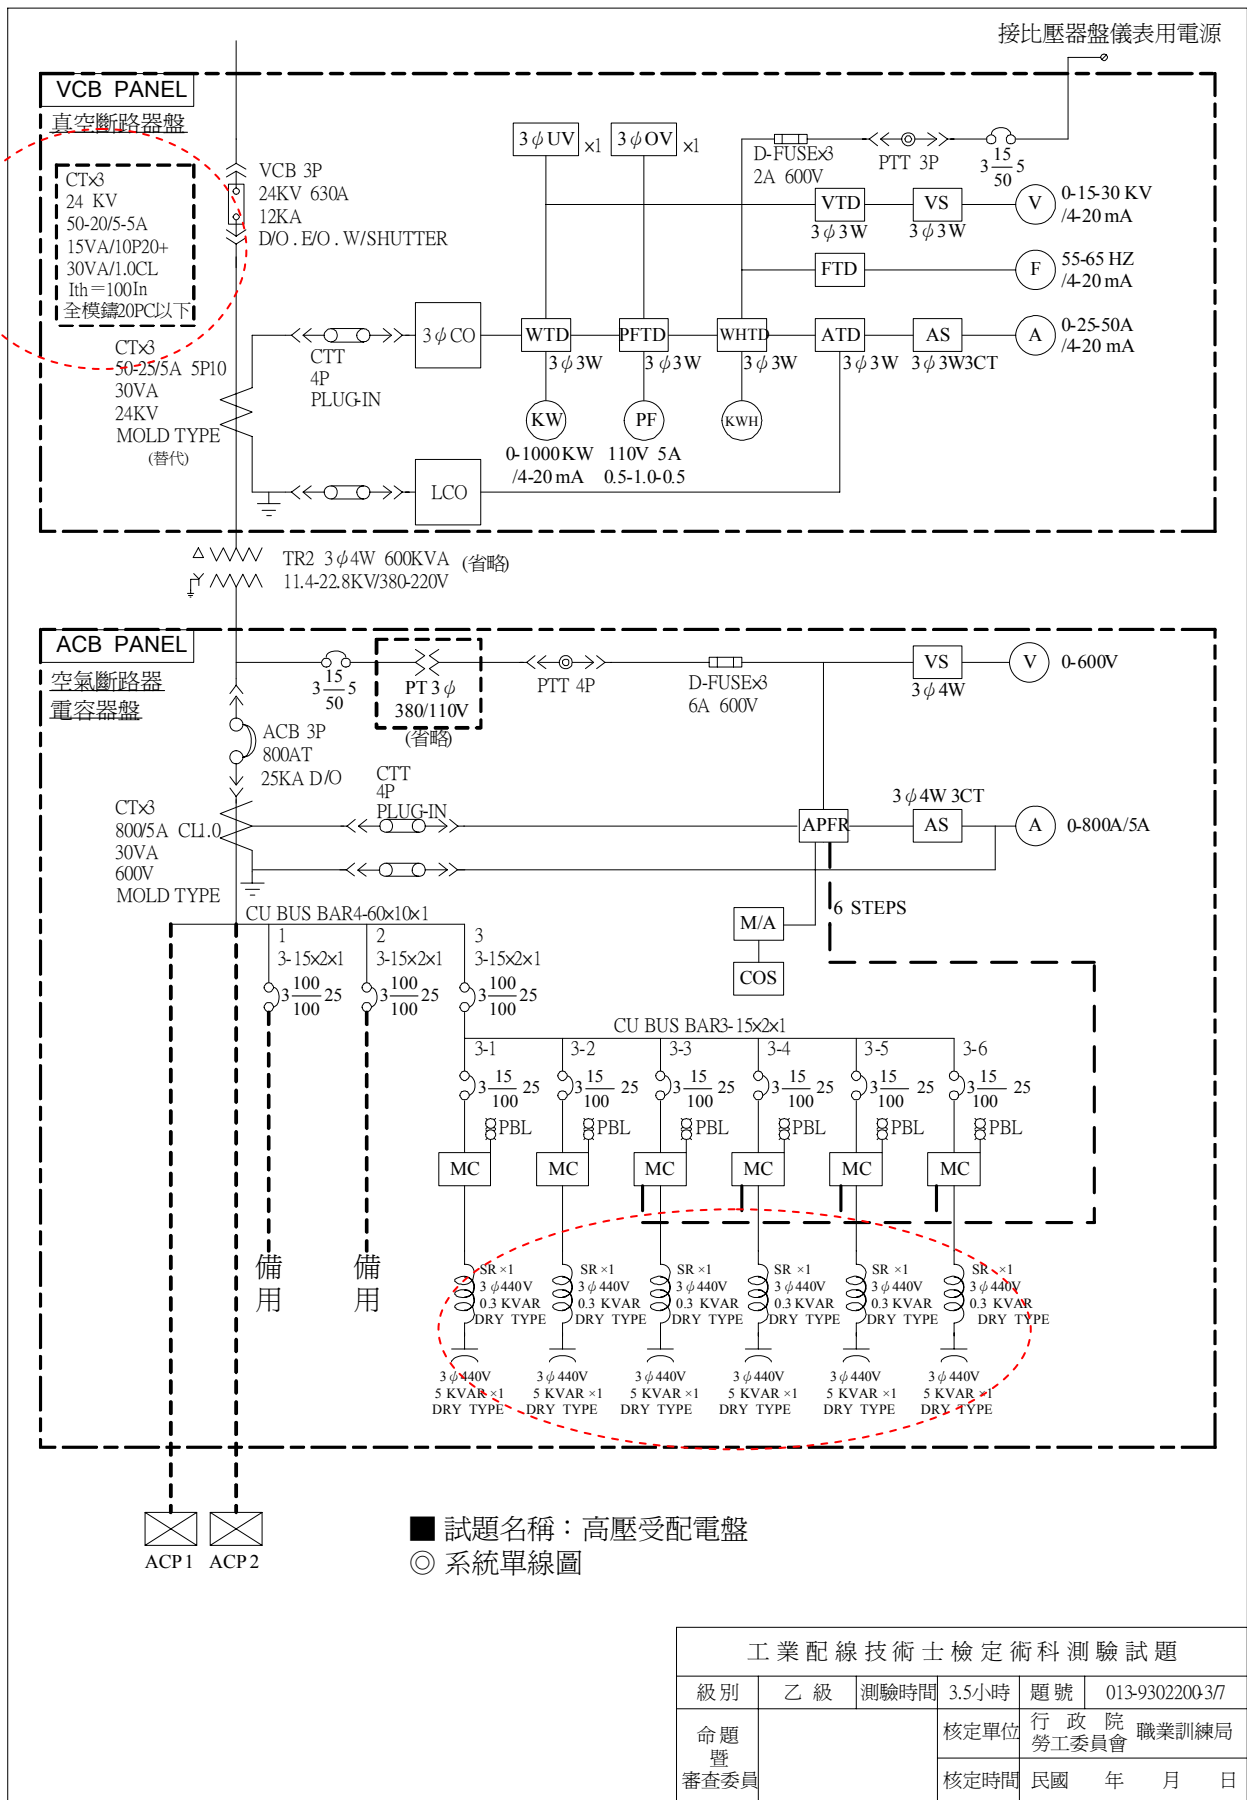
接比壓器盤儀表用電源

VCB PANEL
真空斷路器盤

CT×3
24 KV
50-20/5-5A
15VA/10P20+
30VA/1.0CL
Ith＝100In
全模鑄20PC以下

VCB 3P
24KV 630A
12KA
D/O . E/O . W/SHUTTER

$3\phi$UV ×1
$3\phi$OV ×1
D-FUSE×3
2A 600V
PTT 3P
3 $\frac{15}{50}$ 5

VTD
$3\phi$3W
VS
$3\phi$3W
V
0-15-30 KV
/4-20 mA

FTD
F
55-65 HZ
/4-20 mA

CT×3
50-25/5A 5P10
30VA
24KV
MOLD TYPE
(替代)

CTT
4P
PLUG-IN

$3\phi$CO
WTD
$3\phi$3W
PFTD
$3\phi$3W
WHTD
$3\phi$3W
ATD
$3\phi$3W
AS
$3\phi$3W3CT
A
0-25-50A
/4-20 mA

KW
0-1000KW
/4-20 mA
PF
110V 5A
0.5-1.0-0.5
KWH

LCO

TR2 $3\phi$4W 600KVA (省略)
11.4-22.8KV/380-220V

ACB PANEL
空氣斷路器
電容器盤

3 $\frac{15}{50}$ 5
PT $3\phi$
380/110V
(省略)
PTT 4P
D-FUSE×3
6A 600V
VS
$3\phi$4W
V
0-600V

ACB 3P
800AT
25KA D/O

CTT
4P
PLUG-IN

CT×3
800/5A CL1.0
30VA
600V
MOLD TYPE

APFR
$3\phi$4W 3CT
AS
A
0-800A/5A

6 STEPS
M/A
COS

CU BUS BAR4-60×10×1
1
3-15×2×1
3 $\frac{100}{100}$ 25
2
3-15×2×1
3 $\frac{100}{100}$ 25
3
3-15×2×1
3 $\frac{100}{100}$ 25

CU BUS BAR3-15×2×1
3-1
3 $\frac{15}{100}$ 25
PBL
MC
3-2
3 $\frac{15}{100}$ 25
PBL
MC
3-3
3 $\frac{15}{100}$ 25
PBL
MC
3-4
3 $\frac{15}{100}$ 25
PBL
MC
3-5
3 $\frac{15}{100}$ 25
PBL
MC
3-6
3 $\frac{15}{100}$ 25
PBL
MC

備
用
備
用

SR ×1
$3\phi$440V
0.3 KVAR
DRY TYPE
SR ×1
$3\phi$440V
0.3 KVAR
DRY TYPE
SR ×1
$3\phi$440V
0.3 KVAR
DRY TYPE
SR ×1
$3\phi$440V
0.3 KVAR
DRY TYPE
SR ×1
$3\phi$440V
0.3 KVAR
DRY TYPE
SR ×1
$3\phi$440V
0.3 KVAR
DRY TYPE

$3\phi$440V
5 KVAR ×1
DRY TYPE
$3\phi$440V
5 KVAR ×1
DRY TYPE
$3\phi$440V
5 KVAR ×1
DRY TYPE
$3\phi$440V
5 KVAR ×1
DRY TYPE
$3\phi$440V
5 KVAR ×1
DRY TYPE
$3\phi$440V
5 KVAR ×1
DRY TYPE

ACP 1 ACP 2

■ 試題名稱：高壓受配電盤
◎ 系統單線圖

工業配線技術士檢定術科測驗試題
| 級別 | 乙 級 | 測驗時間 | 3.5小時 | 題號 | 013-930220-3/7 |
|---|---|---|---|---|---|
| 命題暨審查委員 | | 核定單位 | 行政院勞工委員會 | 職業訓練局 | |
| | | 核定時間 | 民國 年 月 日 | | |